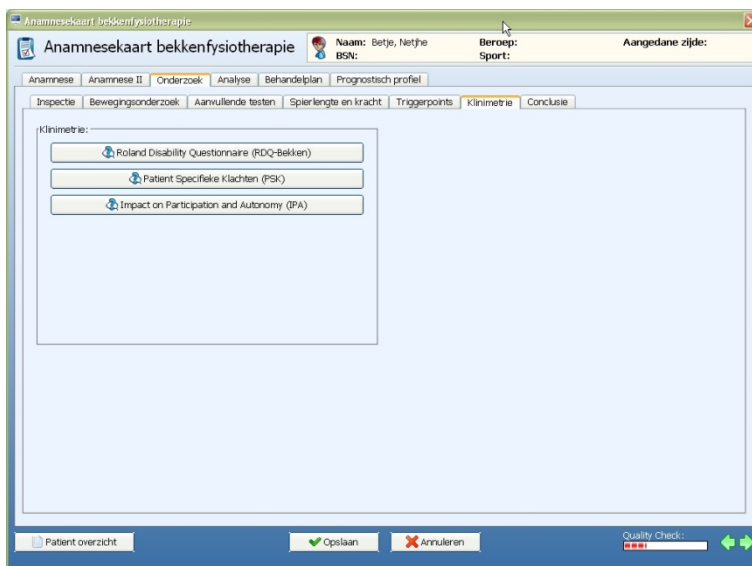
Anamnesekaart bekkenfysiotherapie

Anamnesekaart bekkenfysiotherapie

Naam: Betje, Netjhe
BSN:

Beroep:
Sport:

Aangedane zijde:

Anamnese | Anamnese II | Onderzoek | Analyse | Behandelplan | Prognostisch profiel

Inspectie | Bewegingsonderzoek | Aanvullende testen | Spierlengte en kracht | Triggerpoints | Klinimetrie | Conclusie

Klinimetrie:

Roland Disability Questionnaire (RDQ-Bekken)

Patient Specifieke Klachten (PSK)

Impact on Participation and Autonomy (IPA)

Patient overzicht

Opslaan

Annuleren

Quality Check: